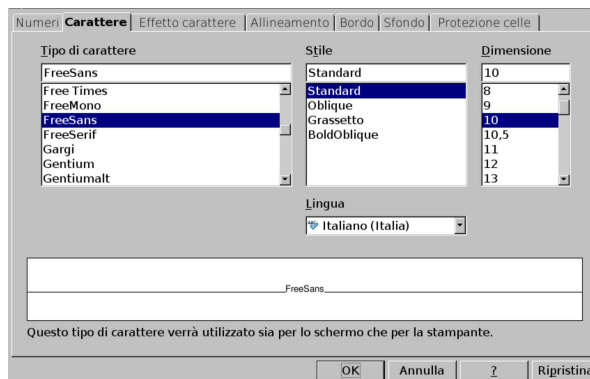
Numeri | Carattere | Effetto carattere | Allineamento | Bordo | Sfondo | Protezione celle

Tipo di carattere

FreeSans

Free Times
FreeMono
FreeSans
FreeSerif
Gargi
Gentium
Gentiumalt

Stile

Standard

Standard
Oblique
Grassetto
BoldOblique

Dimensione

10

8
9
10
10,5
11
12
13

Lingua

Italiano (Italia)

FreeSans

Questo tipo di carattere verrà utilizzato sia per lo schermo che per la stampante.

OK | Annulla | ? | Ripristina